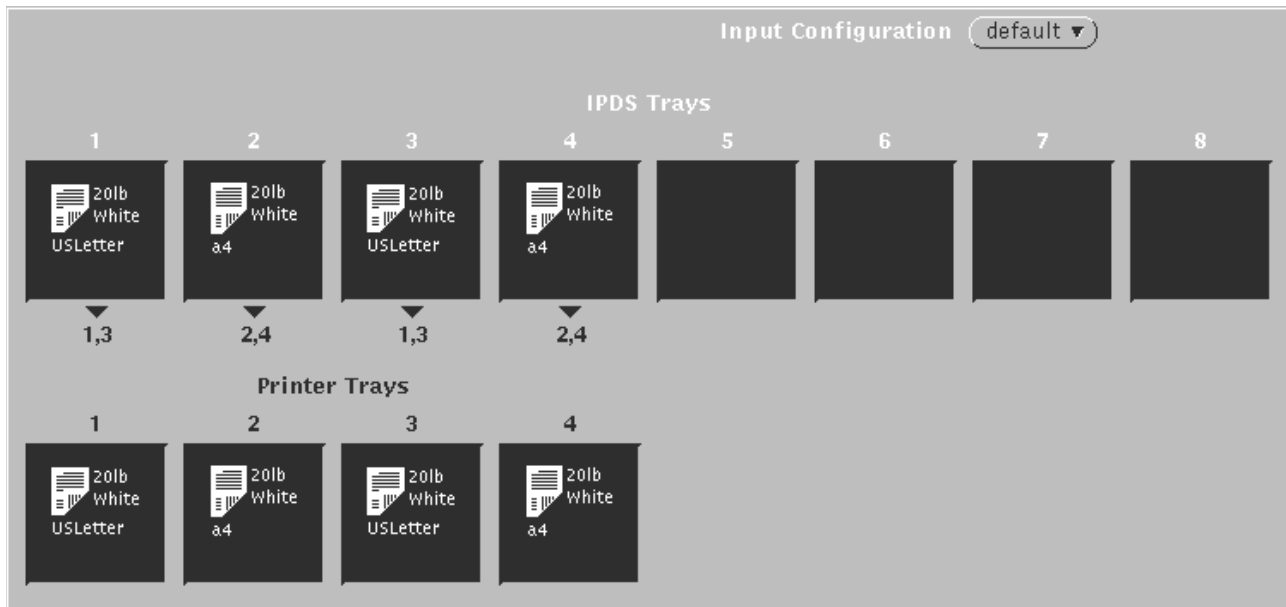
Input Configuration default ▼

IPDS Trays

1 2 3 4 5 6 7 8

20lb White USLetter

20lb White a4

20lb White USLetter

20lb White a4

1,3 2,4 1,3 2,4

Printer Trays

1 2 3 4

20lb White USLetter

20lb White a4

20lb White USLetter

20lb White a4